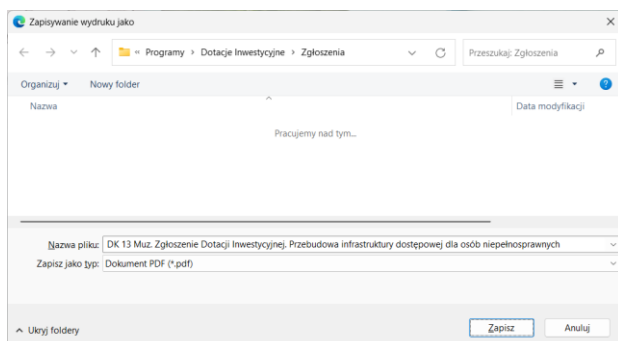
Zapisywanie wydruku jako

« Programy › Dotacje Inwestycyjne › Zgłoszenia

Przeszukaj: Zgłoszenia

Organizuj ▾ Nowy folder

Nazwa

Data modyfikacji

Pracujemy nad tym...

Nazwa pliku: DK 13 Muz. Zgłoszenie Dotacji Inwestycyjnej. Przebudowa infrastruktury dostępowej dla osób niepełnosprawnych

Zapisz jako typ: Dokument PDF (*.pdf)

^ Ukryj foldery

Zapisz

Anuluj